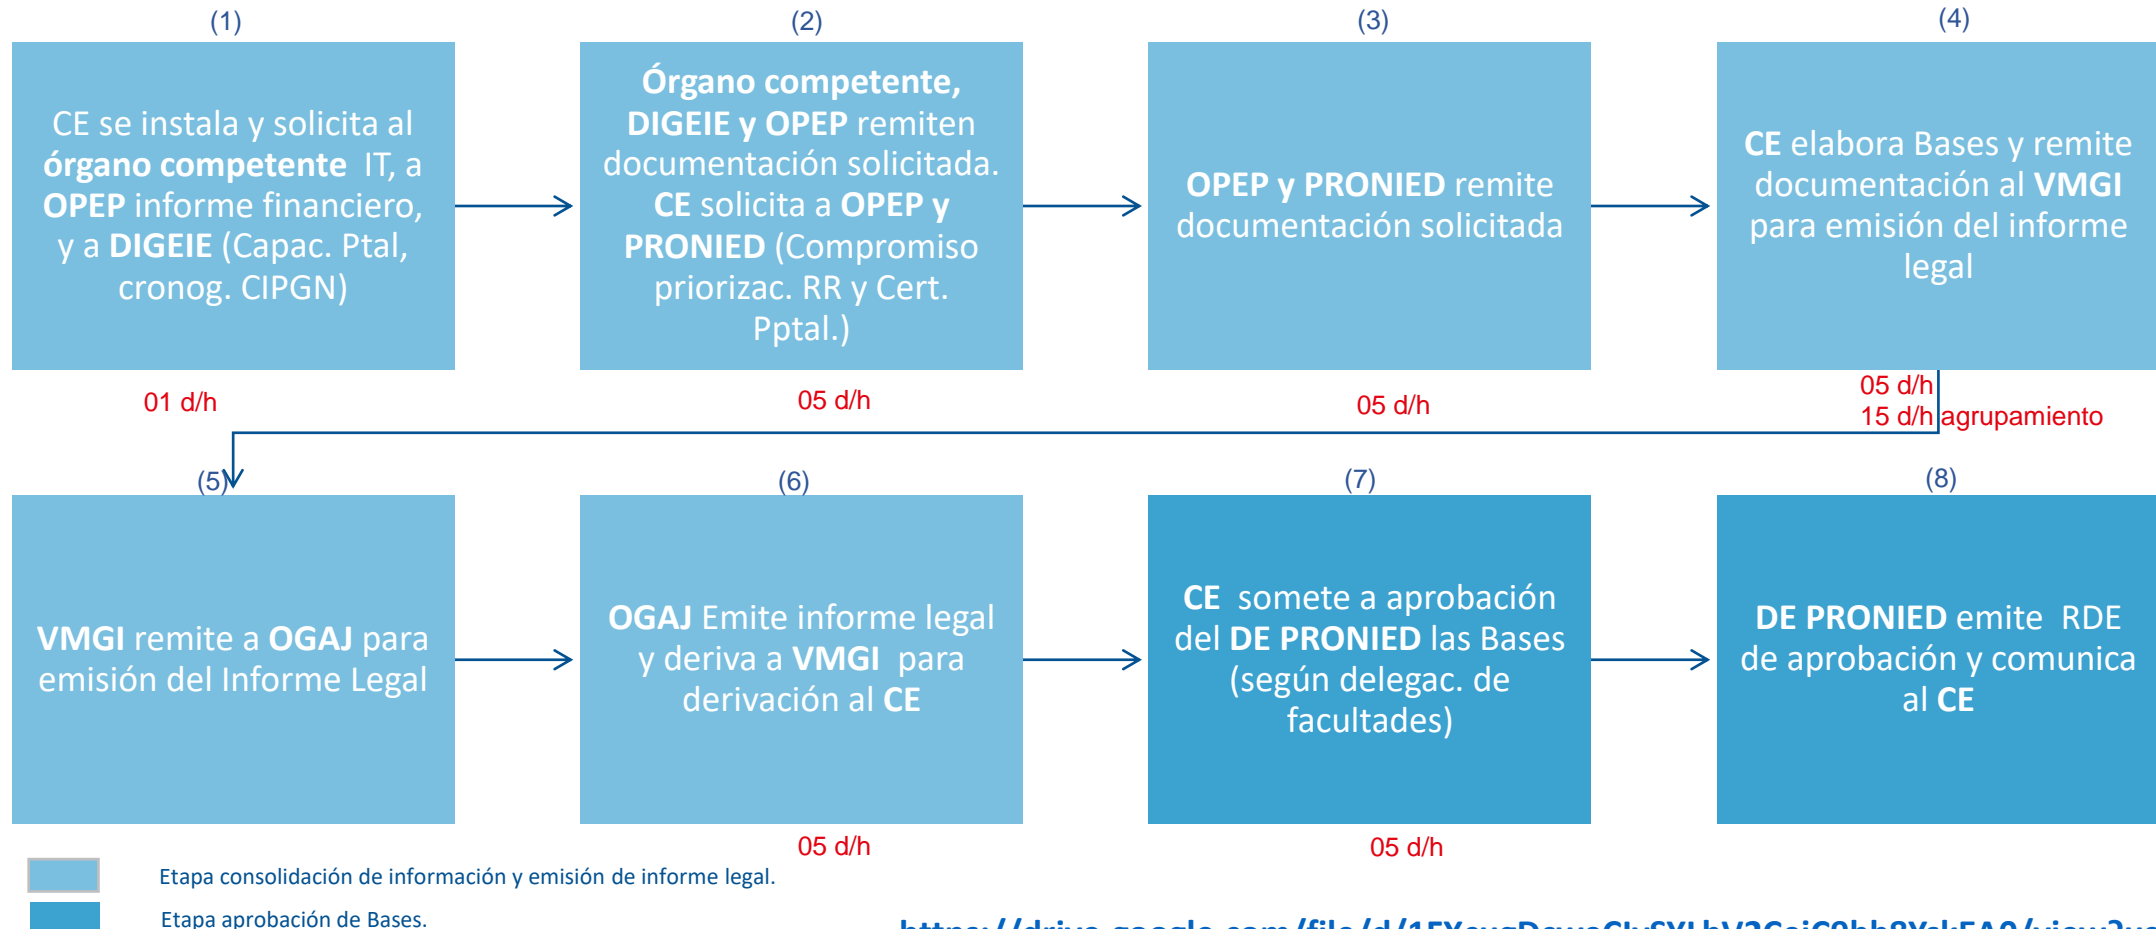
(1)

CE se instala y solicita al **órgano competente** IT, a **OPEP** informe financiero, y a **DIGEIE** (Capac. Ptal, cronog. CIPGN)

01 d/h

(2)

**Órgano competente, DIGEIE y OPEP** remiten documentación solicitada. **CE** solicita a **OPEP y PRONIED** (Compromiso priorizac. RR y Cert. Pptal.)

05 d/h

(3)

**OPEP y PRONIED** remite documentación solicitada

05 d/h

(4)

**CE** elabora Bases y remite documentación al **VMGI** para emisión del informe legal

05 d/h
15 d/h agrupamiento

(5)

**VMGI** remite a **OGAJ** para emisión del Informe Legal

(6)

**OGAJ** Emite informe legal y deriva a **VMGI** para derivación al **CE**

05 d/h

(7)

**CE** somete a aprobación del **DE PRONIED** las Bases (según delegac. de facultades)

05 d/h

(8)

**DE PRONIED** emite RDE de aprobación y comunica al **CE**

Etapa consolidación de información y emisión de informe legal.

Etapa aprobación de Bases.

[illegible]